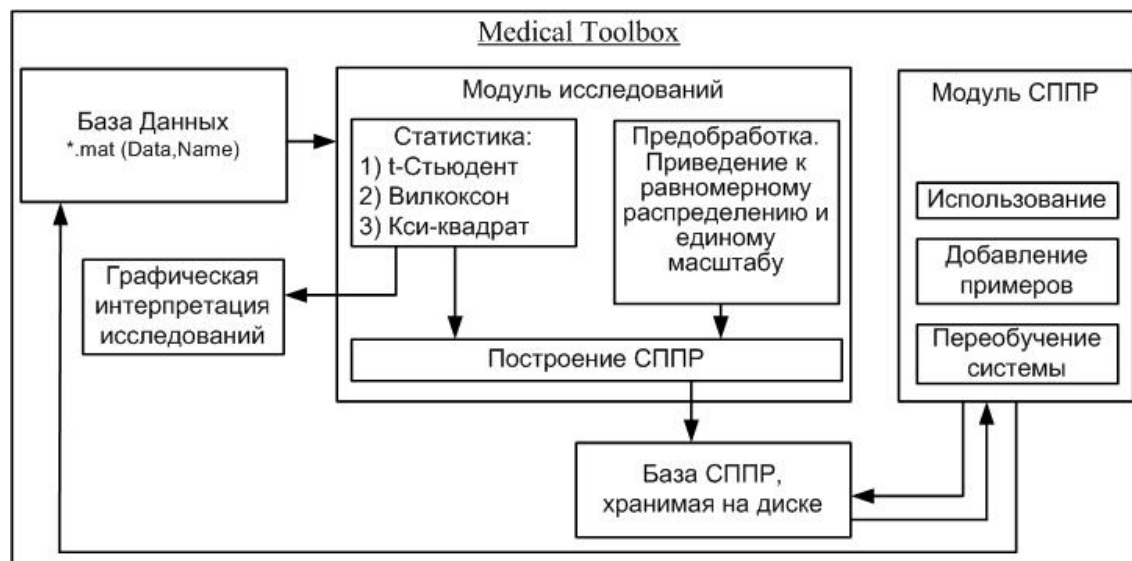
Medical Toolbox

База Данных
*.mat (Data,Name)

Модуль исследований

Статистика:
1) t-Стьюдент
2) Вилкоксон
3) Кси-квадрат

Предобработка. Приведение к равномерному распределению и единому масштабу

Модуль СППР

Использование

Добавление примеров

Переобучение системы

Графическая интерпретация исследований

Построение СППР

База СППР, хранимая на диске